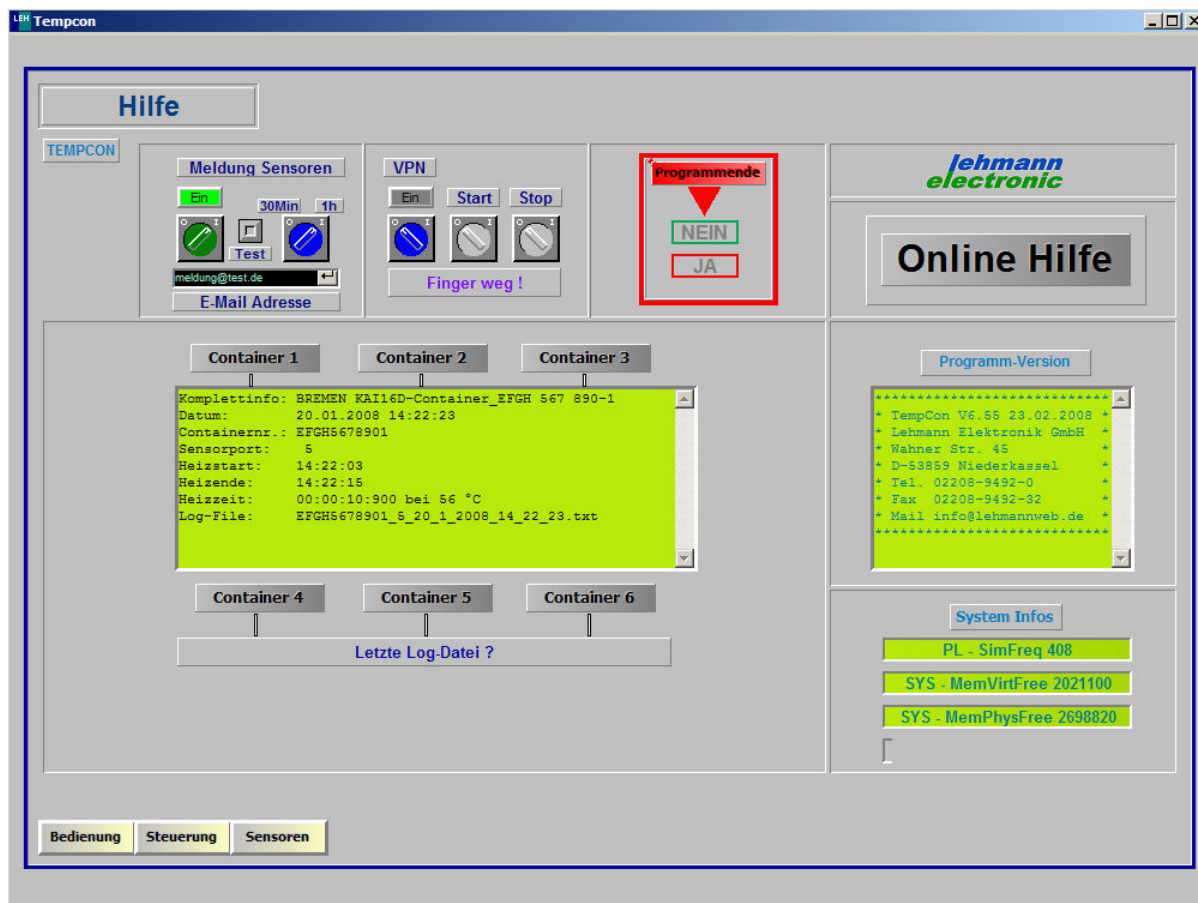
LEH Tempcon

Hilfe

TEMPCON

Meldung Sensoren

Ein

30Min 1h

O I

Test

O I

meldung@test.de

E-Mail Adresse

VPN

Ein Start Stop

O I O I O I

Finger weg !

Programmende

NEIN

JA

lehmann electronic

Online Hilfe

Container 1 Container 2 Container 3

Komplettinfo: BREMEN KAI16D-Container_EFGH 567 890-1
Datum: 20.01.2008 14:22:23
Containernr.: EFGH5678901
Sensorport: 5
Heizstart: 14:22:03
Heizende: 14:22:15
Heizzeit: 00:00:10:900 bei 56 °C
Log-File: EFGH5678901_5_20_1_2008_14_22_23.txt

Container 4 Container 5 Container 6

Letzte Log-Datei ?

Programm-Version

****************************
* TempCon V6.55 23.02.2008 *
* Lehmann Elektronik GmbH *
* Wahner Str. 45 *
* D-53859 Niederkassel *
* Tel. 02208-9492-0 *
* Fax 02208-9492-32 *
* Mail info@lehmannweb.de *
****************************

System Infos

PL - SimFreq 408

SYS - MemVirtFree 2021100

SYS - MemPhysFree 2698820

Bedienung Steuerung Sensoren